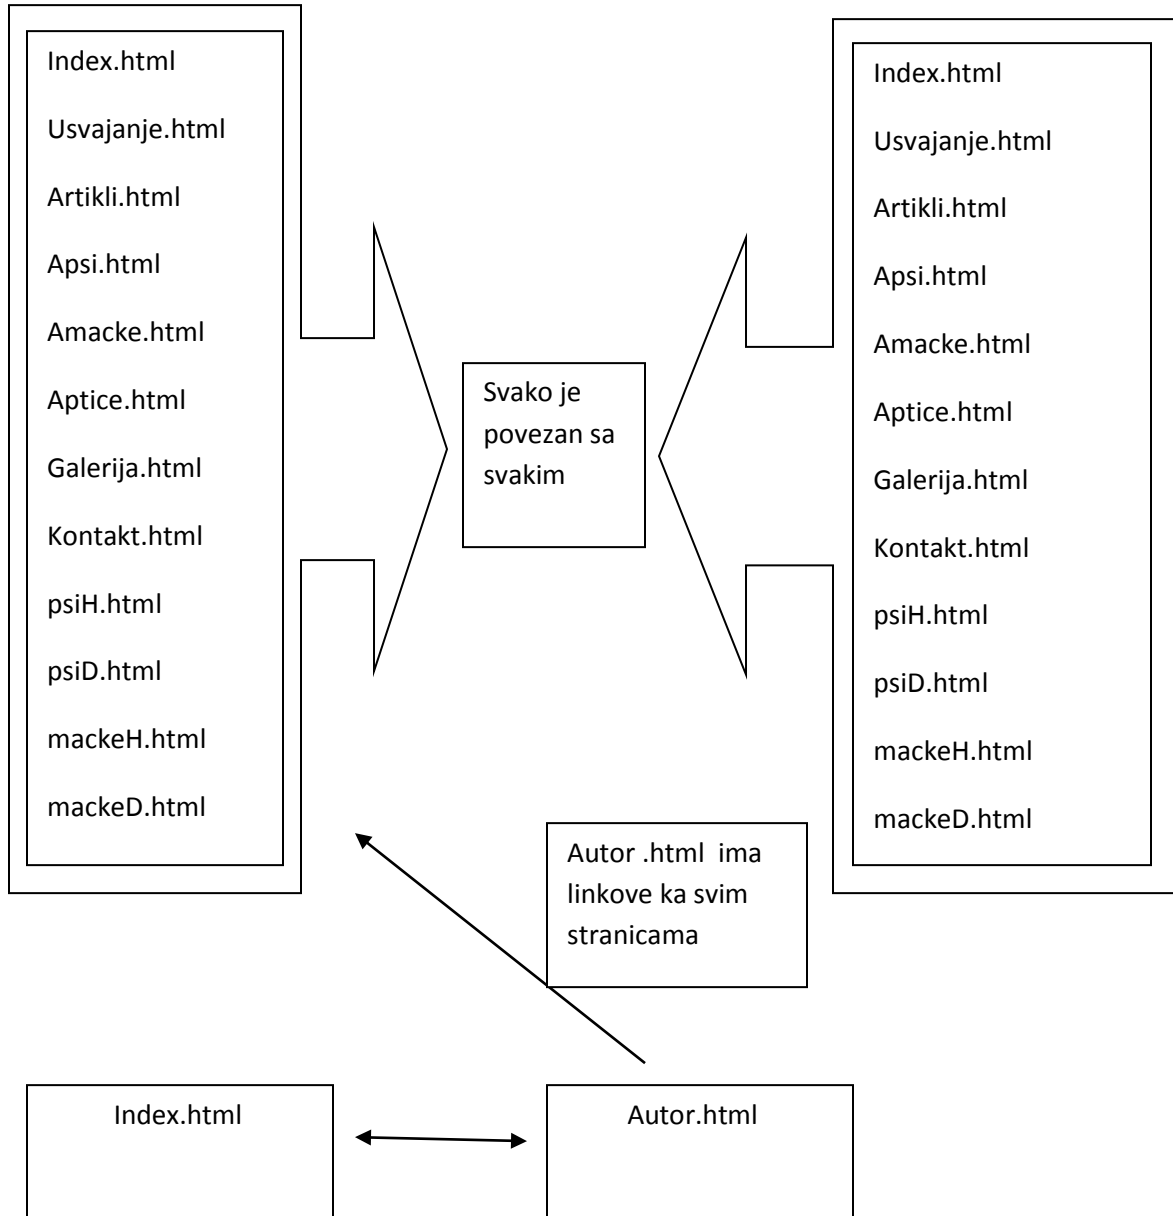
Index.html
Usvajanje.html
Artikli.html
Apsi.html
Amacke.html
Aptice.html
Galerija.html
Kontakt.html
psiH.html
psiD.html
mackeH.html
mackeD.html

Svako je povezan sa svakim

Index.html
Usvajanje.html
Artikli.html
Apsi.html
Amacke.html
Aptice.html
Galerija.html
Kontakt.html
psiH.html
psiD.html
mackeH.html
mackeD.html

Autor .html ima linkove ka svim stranicama

Index.html

Autor.html